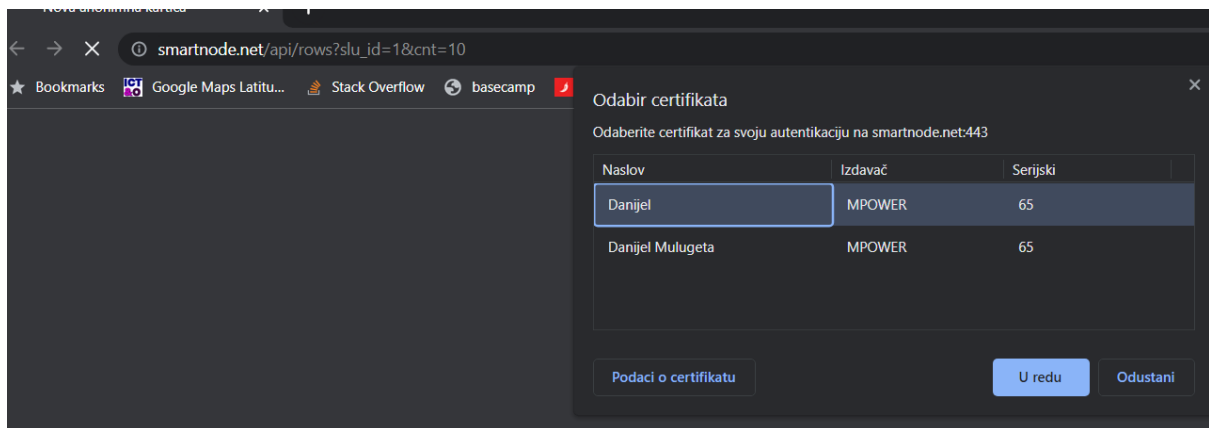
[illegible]

smartnode.net/api/rows?slu_id=1&cnt=10

Bookmarks Google Maps Latitu... Stack Overflow basecamp

Odabir certifikata

Odaberite certifikat za svoju autentikaciju na smartnode.net:443

| Naslov | Izdavač | Serijski |
|---|---|---|
| Danijel | MPOWER | 65 |
| Danijel Mulugeta | MPOWER | 65 |

Podaci o certifikatu

U redu

Odustani